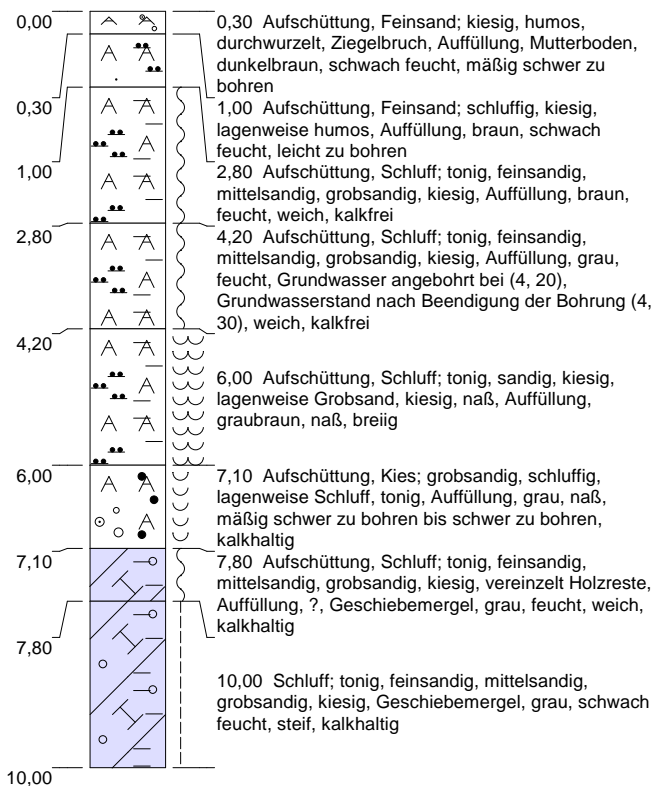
0,00

0,30

1,00

2,80

4,20

6,00

7,10

7,80

10,00

0,30 Aufschüttung, Feinsand; kiesig, humos, durchwurzelt, Ziegelbruch, Auffüllung, Mutterboden, dunkelbraun, schwach feucht, mäßig schwer zu bohren

1,00 Aufschüttung, Feinsand; schluffig, kiesig, lagenweise humos, Auffüllung, braun, schwach feucht, leicht zu bohren

2,80 Aufschüttung, Schluff; tonig, feinsandig, mittelsandig, grobsandig, kiesig, Auffüllung, braun, feucht, weich, kalkfrei

4,20 Aufschüttung, Schluff; tonig, feinsandig, mittelsandig, grobsandig, kiesig, Auffüllung, grau, feucht, Grundwasser angebohrt bei (4, 20), Grundwasserstand nach Beendigung der Bohrung (4, 30), weich, kalkfrei

6,00 Aufschüttung, Schluff; tonig, sandig, kiesig, lagenweise Grobsand, kiesig, naß, Auffüllung, graubraun, naß, breiig

7,10 Aufschüttung, Kies; grobsandig, schluffig, lagenweise Schluff, tonig, Auffüllung, grau, naß, mäßig schwer zu bohren bis schwer zu bohren, kalkhaltig

7,80 Aufschüttung, Schluff; tonig, feinsandig, mittelsandig, grobsandig, kiesig, vereinzelt Holzreste, Auffüllung, ?, Geschiebemergel, grau, feucht, weich, kalkhaltig

10,00 Schluff; tonig, feinsandig, mittelsandig, grobsandig, kiesig, Geschiebemergel, grau, schwach feucht, steif, kalkhaltig